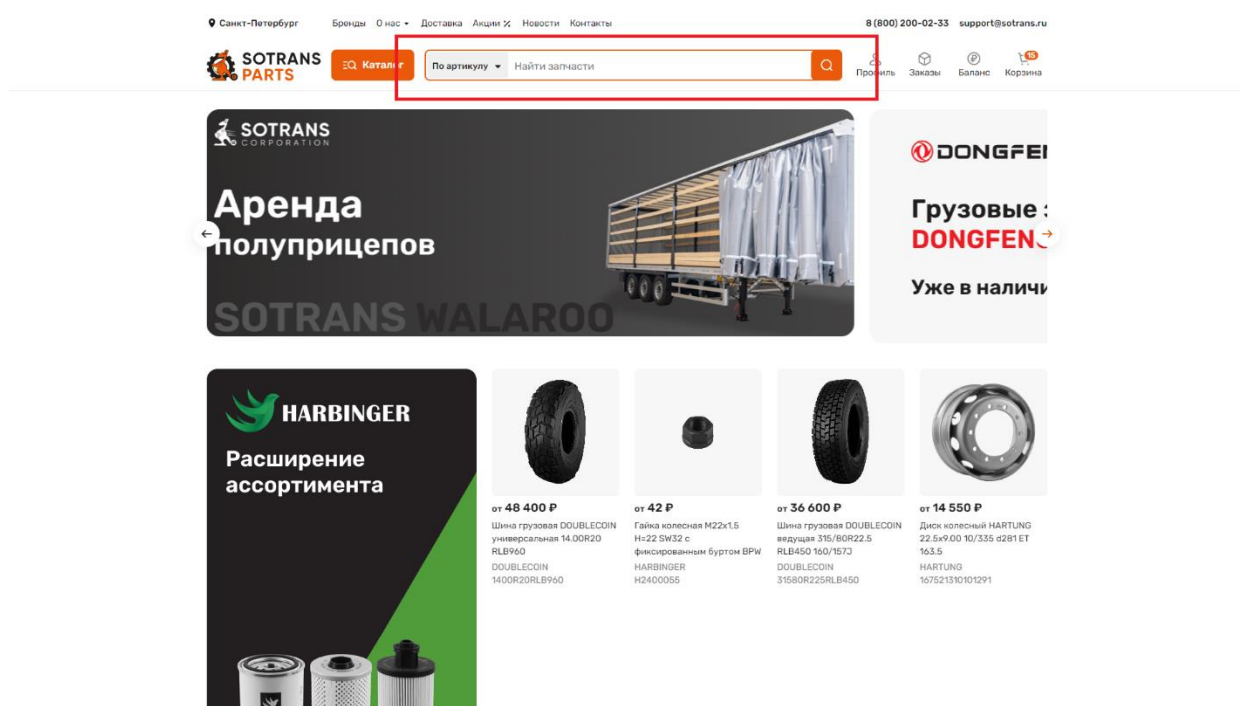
Санкт-Петербург Бренды О нас Доставка Акции % Новости Контакты 8 (800) 200-02-33 support@sotrans.ru

SOTRANS PARTS Каталог По артикулу Найти запчасти Профиль Заказы Баланс 15 Корзина

SOTRANS CORPORATION

Аренда полуприцепов

SOTRANS WALAROO

DONGFE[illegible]

Грузовые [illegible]
DONGFE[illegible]

Уже в наличи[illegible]

HARBINGER

Расширение ассортимента

от 48 400 ₽
Шина грузовая DOUBLECOIN универсальная 14.00R20 RLB960
DOUBLECOIN
1400R20RLB960

от 42 ₽
Гайка колесная M22x1.5 H=22 SW32 с фиксированным буртом BPW
HARBINGER
H2400055

от 36 600 ₽
Шина грузовая DOUBLECOIN ведущая 315/80R22.5 RLB450 160/157J
DOUBLECOIN
31580R225RLB450

от 14 550 ₽
Диск колесный HARTUNG 22.5x9.00 10/335 d281 ET 163.5
HARTUNG
167521310101291